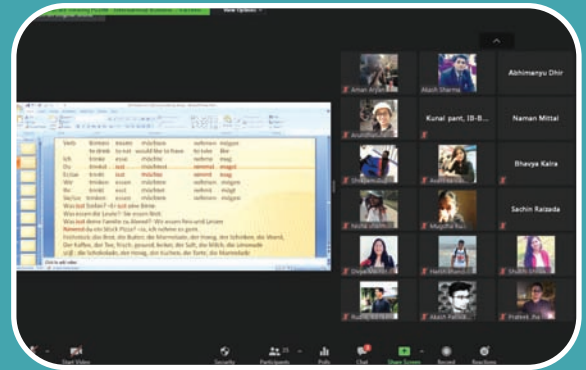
View Options

Aman Arjan
Akash Sharma
Abhimanyu Dhir
Kunal pant, IB-B...
Naman Mittal
Bhavya Kalra
Sachin Raizada
Dhruv
Nishk
Drupa
Harsh
Shubh
Rudra
Akash Patidar
Prateek

Verb trinken essen möchten nehmen mögen
to drink to eat would like to have to take like
Ich trinke esse möchte nehme mag
Du trinkst isst möchtest nimmst magst
Er/sie trinkt isst möchte nimmt mag
Wir trinken essen möchten nehmen mögen
Ihr trinkt esst möchtet nehmt mögt
Sie/Sie trinken essen möchten nehmen mögen
Was isst Stefan? –Er isst eine Birne.
Was essen die Leute? Sie essen Brot.
Was isst deine Familie zu Abend? Wir essen Reis und Linsen
Nimmst du ein Stück Pizza? –Ja, ich nehme es gern.
Frühstück: das Brot, die Butter, die Marmelade, der Honig, der Schinken, die Wurst,
Der Kaffee, der Tee, frisch, gesund, lecker, der Saft, die Milch, die Limonade
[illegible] die Schokolade, der Honig, der Kuchen, die Torte, die Marmelade

Start Video
Security
Participants
Polls
Chat
Share Screen
Record
Reactions